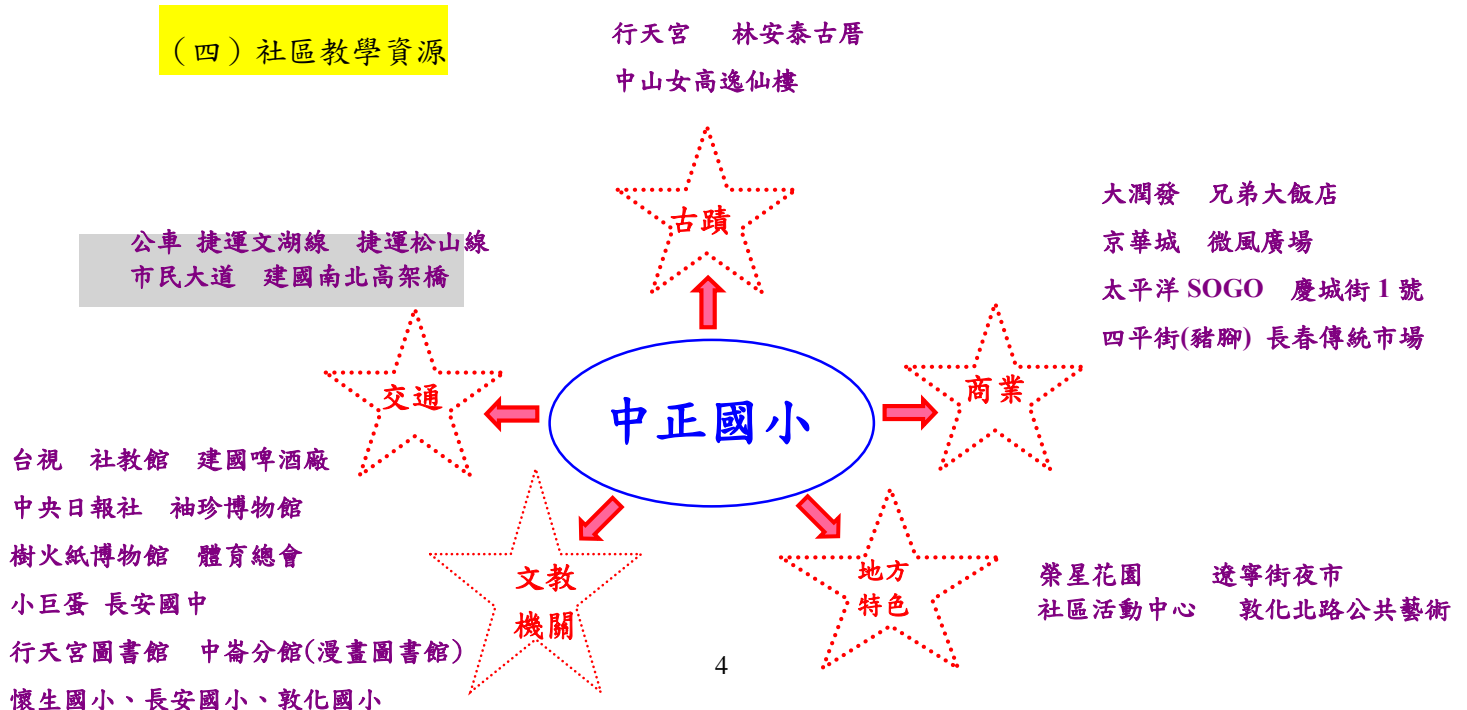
（四）社區教學資源

行天宮　林安泰古厝
中山女高逸仙樓

古蹟

大潤發　兄弟大飯店
京華城　微風廣場
太平洋 SOGO　慶城街 1 號
四平街(豬腳) 長春傳統市場

公車 捷運文湖線　捷運松山線
市民大道　建國南北高架橋

交通

中正國小

商業

台視　社教館　建國啤酒廠
中央日報社　袖珍博物館
樹火紙博物館　體育總會
小巨蛋 長安國中
行天宮圖書館　中崙分館(漫畫圖書館)
懷生國小、長安國小、敦化國小

文教
機關

地方
特色

榮星花園　遼寧街夜市
社區活動中心　敦化北路公共藝術

4